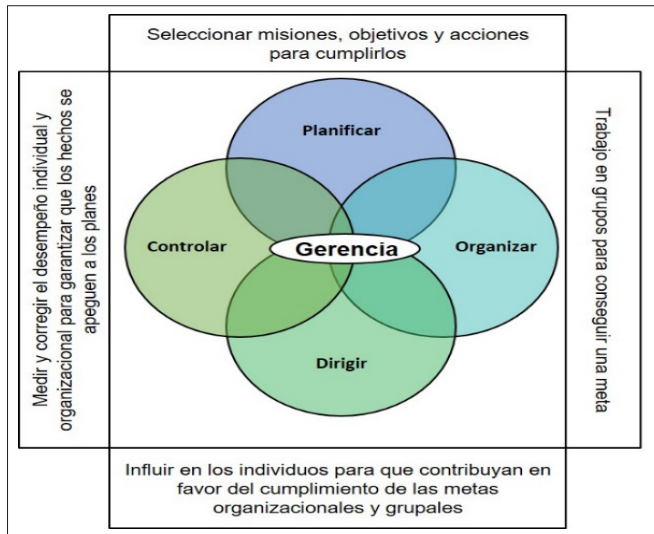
Seleccionar misiones, objetivos y acciones para cumplirlos

Medir y corregir el desempeño individual y organizacional para garantizar que los hechos se apeguen a los planes

Planificar

Controlar

Gerencia

Organizar

Dirigir

Trabajo en grupos para conseguir una meta

Influir en los individuos para que contribuyan en favor del cumplimiento de las metas organizacionales y grupales